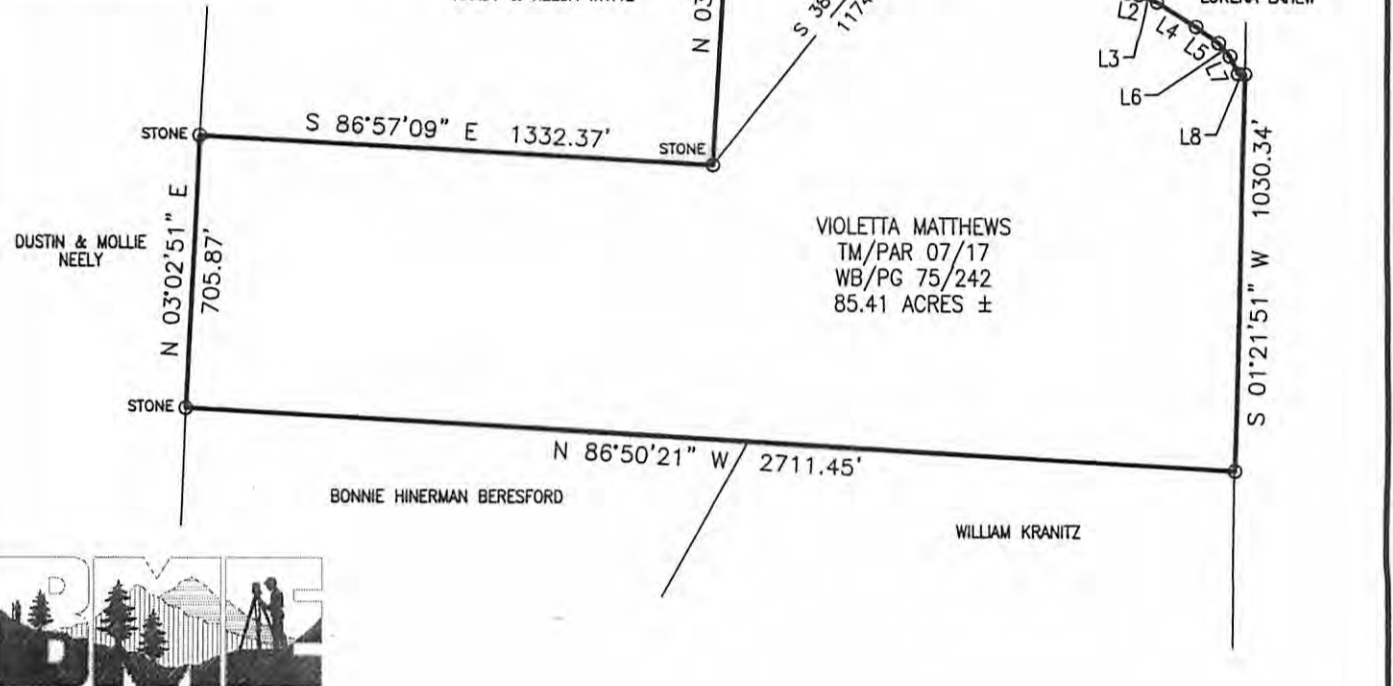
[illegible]

N 03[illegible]

S 38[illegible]
1174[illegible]

L2
L4
L5
L3
L7
L6
L8

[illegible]

STONE

S 86°57'09" E 1332.37'

STONE

1030.34'

DUSTIN & MOLLIE NEELY

N 03°02'51" E
705.87'

VIOLETTA MATTHEWS
TM/PAR 07/17
WB/PG 75/242
85.41 ACRES ±

S 01°21'51" W

STONE

N 86°50'21" W 2711.45'

BONNIE HINERMAN BERESFORD

WILLIAM KRANITZ

RMS